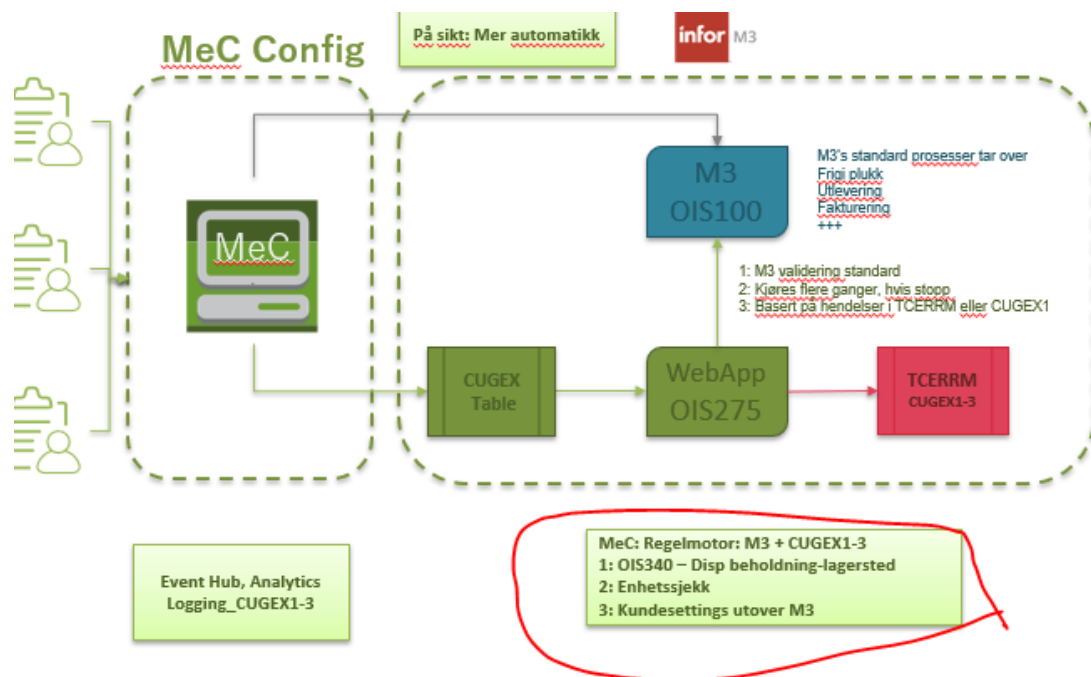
På sikt: Mer automatikk

infor M3

MeC Config

MeC

M3
OIS100

M3's standard prosesser tar over
Frigi plukk
Utlevering
Fakturering
+++

1: M3 validering standard
2: Kjøres flere ganger, hvis stopp
3: Basert på hendelser i TCERRM eller CUGEX1

CUGEX
Table

WebApp
OIS275

TCERRM
CUGEX1-3

Event Hub, Analytics
Logging_CUGEX1-3

MeC: Regelmotor: M3 + CUGEX1-3
1: OIS340 – Disp beholdning-lagersted
2: Enhetssjekk
3: Kundesettings utover M3